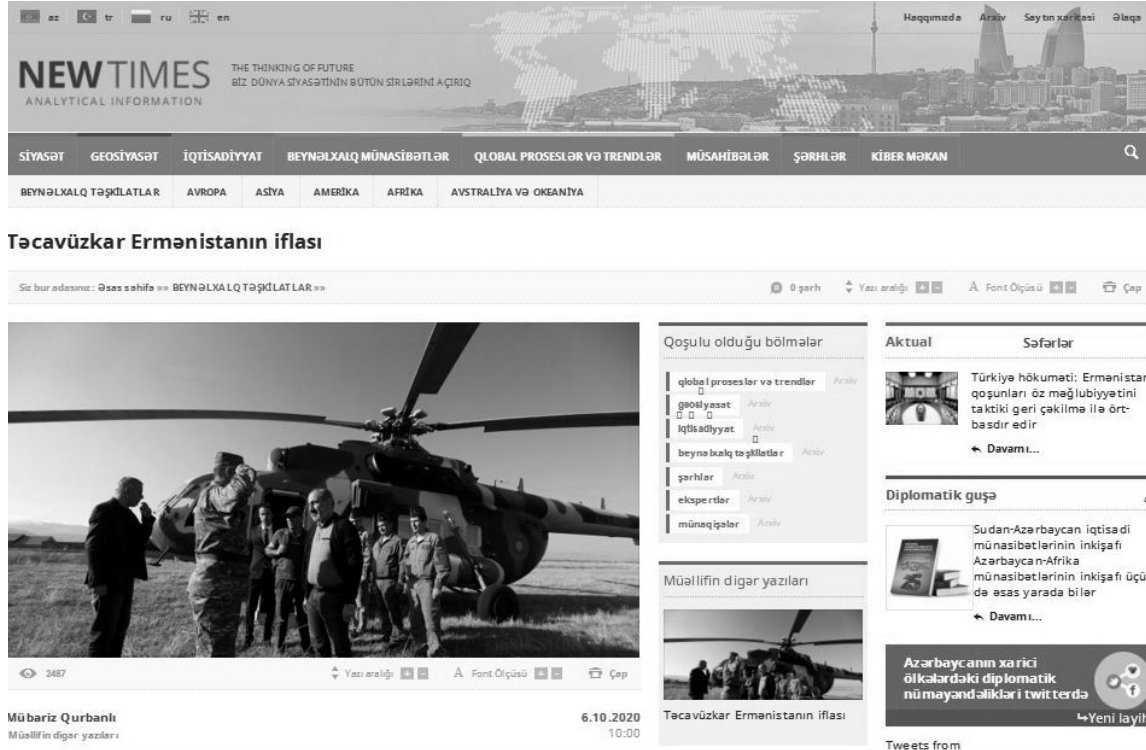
az tr ru en

Haqqımızda Arxiv Saytın xəritəsi Əlaqə

NEWTIMES
ANALYTICAL INFORMATION

THE THINKING OF FUTURE
BİZ DÜNYA SİYASƏTİNİN BÜTÜN SİRLƏRİNİ AÇIRIQ

SİYASƏT GEOSİYASƏT İQTİSADİYYAT BEYNƏLXALQ MÜNASİBƏTLƏR QLOBAL PROSESLƏR VƏ TRENDLƏR MÜSAHİBƏLƏR ŞƏRHLƏR KİBER MƏKAN

BEYNƏLXALQ TƏŞKİLATLAR AVROPA ASİYA AMERİKA AFRİKA AVSTRALİYA VƏ OKEANİYA

Təcavüzkar Ermənistanın iflası

Siz buradasınız: Əsas səhifə »» BEYNƏLXALQ TƏŞKİLATLAR »»

0 şərh Yazı aralığı Font Ölçüsü Çap

2487 Yazı aralığı Font Ölçüsü Çap

Mübariz Qurbanlı
Müəllifin digər yazıları

6.10.2020
10:00

Qoşulu olduğu bölmələr

qlobal proseslər və trendlər Arxiv
geosiyasət Arxiv
iqtisadiyyat Arxiv
beynəlxalq təşkilatlar Arxiv
şərhlər Arxiv
ekspertlər Arxiv
münaqişələr Arxiv

Müəllifin digər yazıları

Təcavüzkar Ermənistanın iflası

Aktual Səfərlər

Türkiyə hökuməti: Ermənistan qoşunları öz məğlubiyyətini taktiki geri çəkilmə ilə ört-basdır edir
Davamı...

Diplomatik guşə

Sudan-Azərbaycan iqtisadi münasibətlərinin inkişafı Azərbaycan-Afrika münasibətlərinin inkişafı üçün də əsas yarada bilər
Davamı...

Azərbaycanın xarici ölkələrdəki diplomatik nümayəndəlikləri twitterdə
Yeni layih

Tweets from